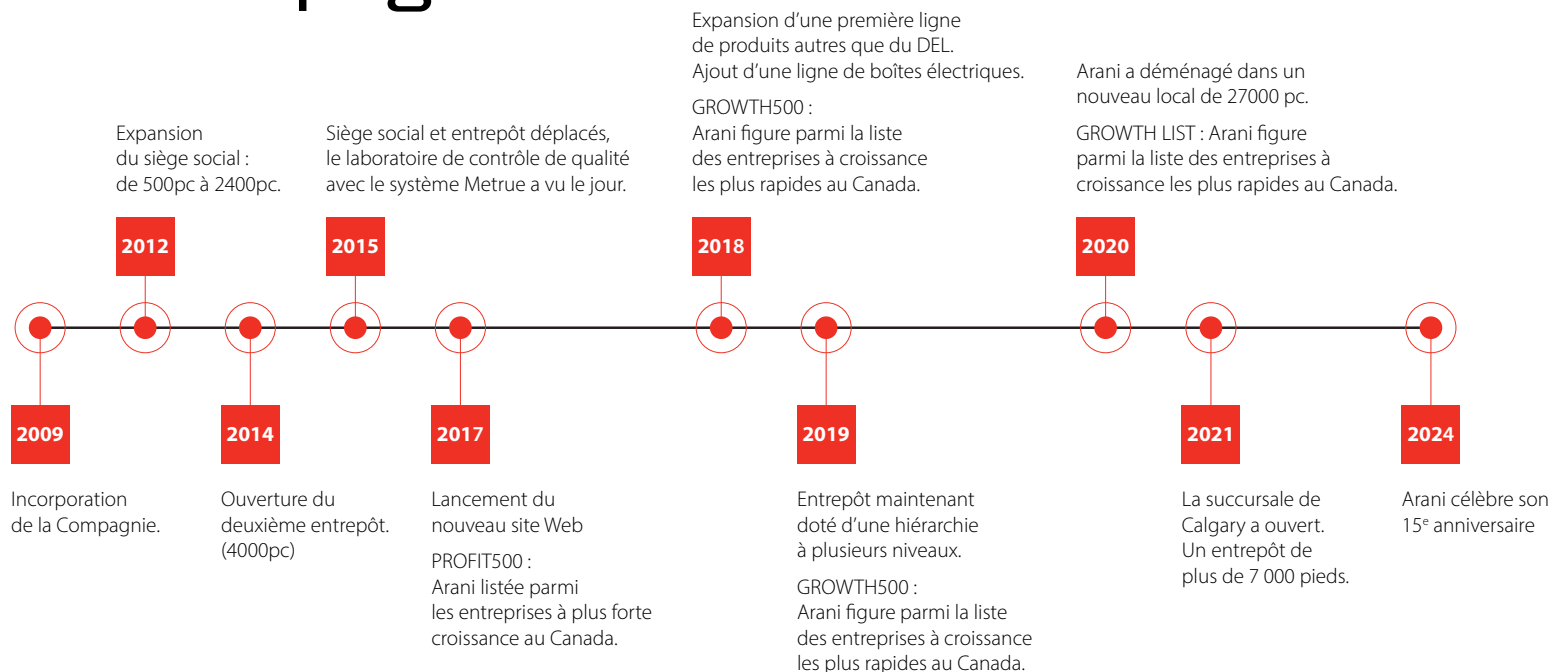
Expansion du siège social : de 500pc à 2400pc.

2012

Siège social et entrepôt déplacés, le laboratoire de contrôle de qualité avec le système Metrue a vu le jour.

2015

Expansion d'une première ligne de produits autres que du DEL. Ajout d'une ligne de boîtes électriques.

GROWTH500 : Arani figure parmi la liste des entreprises à croissance les plus rapides au Canada.

2018

Arani a déménagé dans un nouveau local de 27000 pc.

GROWTH LIST : Arani figure parmi la liste des entreprises à croissance les plus rapides au Canada.

2020

2009

Incorporation de la Compagnie.

2014

Ouverture du deuxième entrepôt. (4000pc)

2017

Lancement du nouveau site Web

PROFIT500 : Arani listée parmi les entreprises à plus forte croissance au Canada.

2019

Entrepôt maintenant doté d'une hiérarchie à plusieurs niveaux.

GROWTH500 : Arani figure parmi la liste des entreprises à croissance les plus rapides au Canada.

2021

La succursale de Calgary a ouvert. Un entrepôt de plus de 7 000 pieds.

2024

Arani célèbre son 15$^{e}$ anniversaire